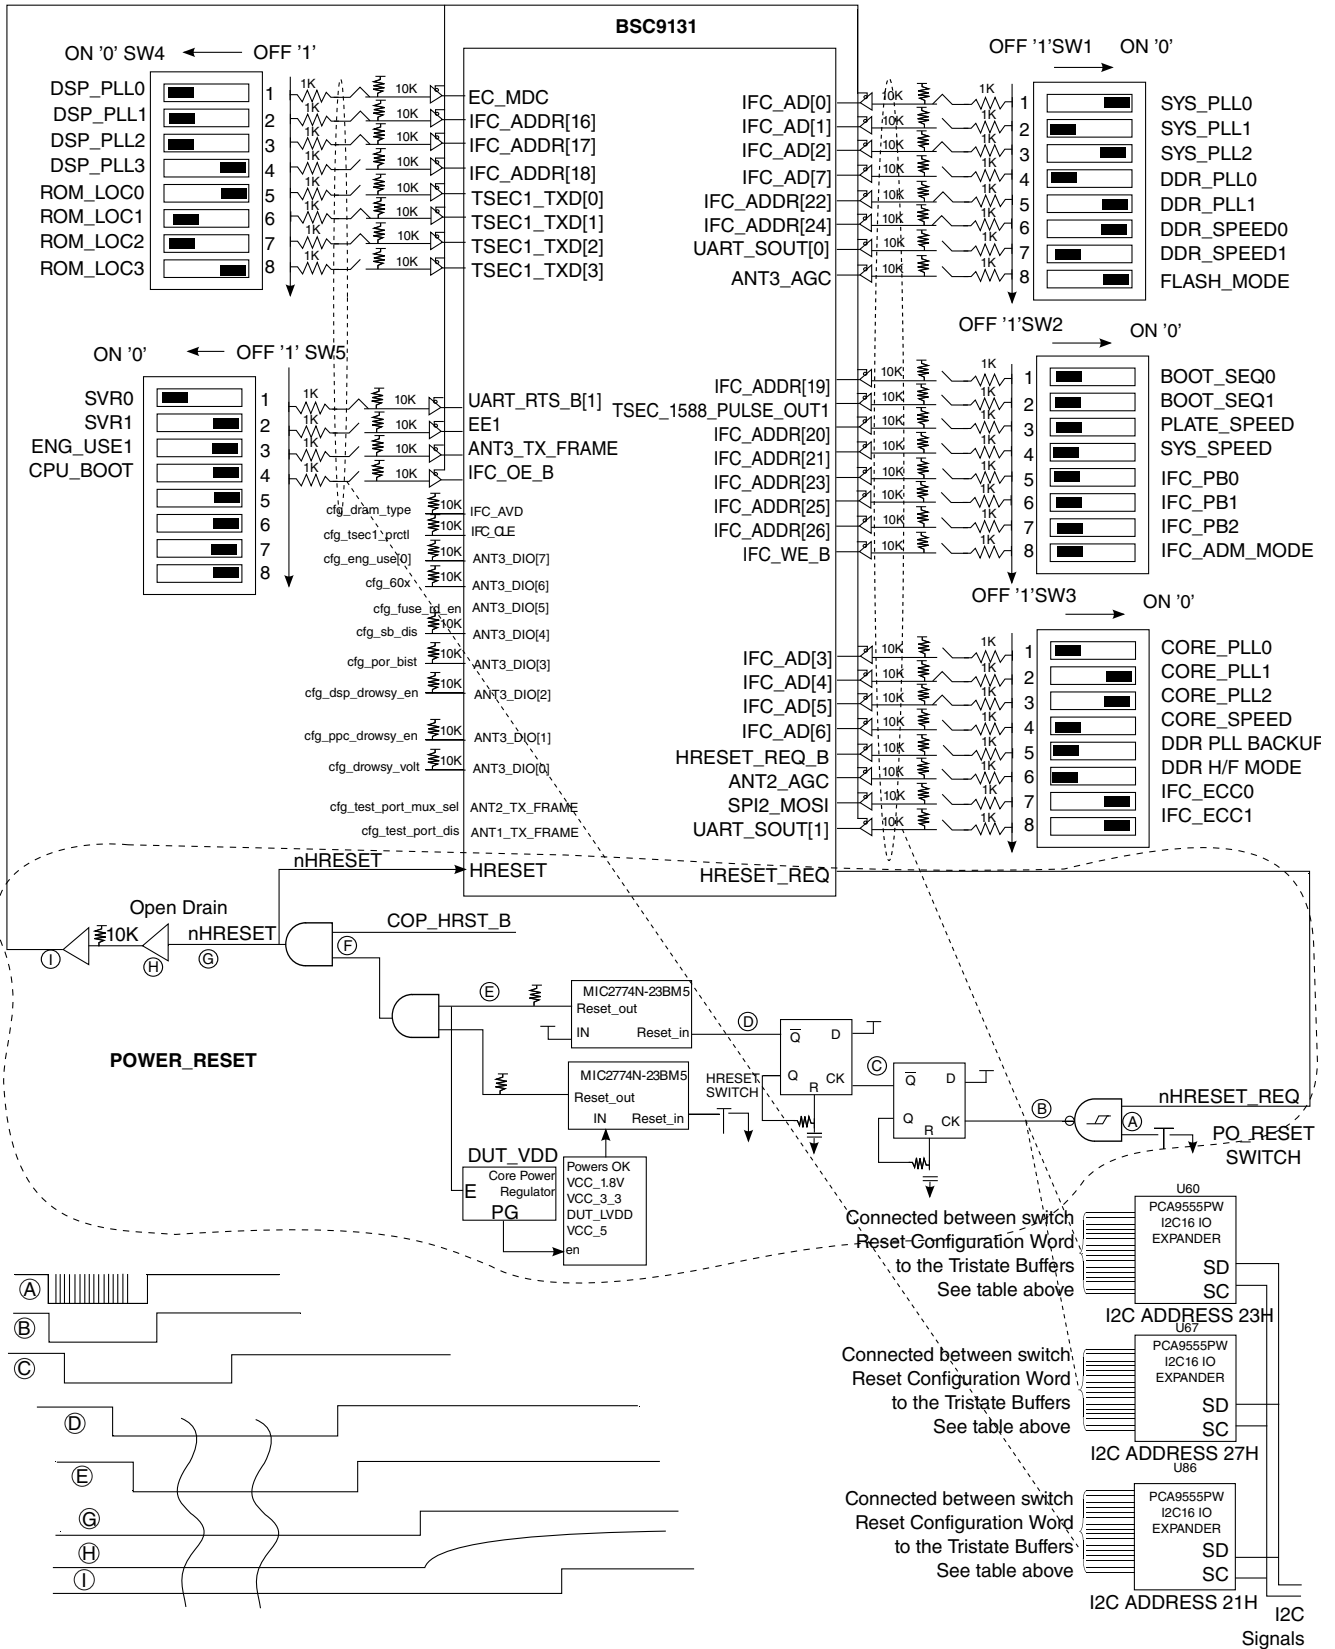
BSC9131

ON '0' SW4 OFF '1'

DSP_PLL0
DSP_PLL1
DSP_PLL2
DSP_PLL3
ROM_LOC0
ROM_LOC1
ROM_LOC2
ROM_LOC3

1 2 3 4 5 6 7 8

1K 1K 1K 1K 1K 1K 1K 1K

10K EC_MDC
10K IFC_ADDR[16]
10K IFC_ADDR[17]
10K IFC_ADDR[18]
10K TSEC1_TXD[0]
10K TSEC1_TXD[1]
10K TSEC1_TXD[2]
10K TSEC1_TXD[3]

ON '0' OFF '1' SW5

SVR0
SVR1
ENG_USE1
CPU_BOOT

1 2 3 4 5 6 7 8

1K 1K 1K 1K

10K UART_RTS_B[1]
10K EE1
10K ANT3_TX_FRAME
10K IFC_OE_B

cfg_dram_type 10K IFC_AVD
cfg_tsec1_prctl 10K IFC_CLE
cfg_eng_use[0] 10K ANT3_DIO[7]
cfg_60x 10K ANT3_DIO[6]
cfg_fuse_rd_en ANT3_DIO[5]
cfg_sb_dis 10K ANT3_DIO[4]
cfg_por_bist 10K ANT3_DIO[3]
cfg_dsp_drowsy_en 10K ANT3_DIO[2]
cfg_ppc_drowsy_en 10K ANT3_DIO[1]
cfg_drowsy_volt 10K ANT3_DIO[0]
cfg_test_port_mux_sel ANT2_TX_FRAME
cfg_test_port_dis ANT1_TX_FRAME

OFF '1'SW1 ON '0'

IFC_AD[0] 10K 1K 1 SYS_PLL0
IFC_AD[1] 10K 1K 2 SYS_PLL1
IFC_AD[2] 10K 1K 3 SYS_PLL2
IFC_AD[7] 10K 1K 4 DDR_PLL0
IFC_ADDR[22] 10K 1K 5 DDR_PLL1
IFC_ADDR[24] 10K 1K 6 DDR_SPEED0
UART_SOUT[0] 10K 1K 7 DDR_SPEED1
ANT3_AGC 10K 1K 8 FLASH_MODE

OFF '1'SW2 ON '0'

IFC_ADDR[19] 10K 1K 1 BOOT_SEQ0
TSEC_1588_PULSE_OUT1 10K 1K 2 BOOT_SEQ1
IFC_ADDR[20] 10K 1K 3 PLATE_SPEED
IFC_ADDR[21] 10K 1K 4 SYS_SPEED
IFC_ADDR[23] 10K 1K 5 IFC_PB0
IFC_ADDR[25] 10K 1K 6 IFC_PB1
IFC_ADDR[26] 10K 1K 7 IFC_PB2
IFC_WE_B 10K 1K 8 IFC_ADM_MODE

OFF '1'SW3 ON '0'

IFC_AD[3] 10K 1K 1 CORE_PLL0
IFC_AD[4] 10K 1K 2 CORE_PLL1
IFC_AD[5] 10K 1K 3 CORE_PLL2
IFC_AD[6] 10K 1K 4 CORE_SPEED
HRESET_REQ_B 10K 1K 5 DDR PLL BACKUP
ANT2_AGC 10K 1K 6 DDR H/F MODE
SPI2_MOSI 10K 1K 7 IFC_ECC0
UART_SOUT[1] 10K 1K 8 IFC_ECC1

nHRESET
HRESET
HRESET_REQ

Open Drain
10K
nHRESET
COP_HRST_B
Ⓘ Ⓗ Ⓖ Ⓕ Ⓔ Ⓓ Ⓒ Ⓑ Ⓐ

MIC2774N-23BM5
Reset_out
IN Reset_in

MIC2774N-23BM5
Reset_out
IN Reset_in

POWER_RESET

$\overline{Q}$ D
Q R CK

$\overline{Q}$ D
Q R CK

HRESET SWITCH

nHRESET_REQ
PO_RESET SWITCH

DUT_VDD
Core Power Regulator
E
PG

Powers OK
VCC_1.8V
VCC_3_3
DUT_LVDD
VCC_5
en

U60
PCA9555PW
I2C16 IO
EXPANDER
SD
SC
Connected between switch Reset Configuration Word to the Tristate Buffers See table above
I2C ADDRESS 23H

U67
PCA9555PW
I2C16 IO
EXPANDER
SD
SC
Connected between switch Reset Configuration Word to the Tristate Buffers See table above
I2C ADDRESS 27H

U86
PCA9555PW
I2C16 IO
EXPANDER
SD
SC
Connected between switch Reset Configuration Word to the Tristate Buffers See table above
I2C ADDRESS 21H

I2C Signals

Ⓐ
Ⓑ
Ⓒ
Ⓓ
Ⓔ
Ⓖ
Ⓗ
Ⓘ